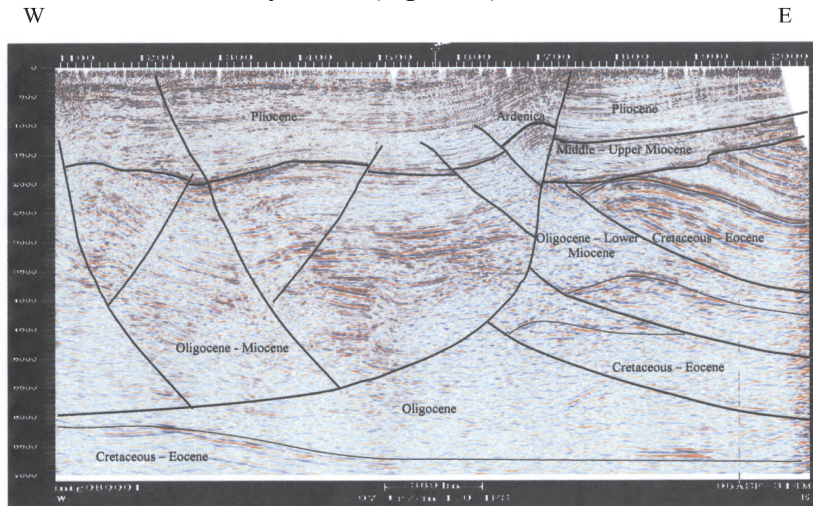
W

E

1100 1200 1300 1400 1500 1600 1700 1800 1900 2000

Pliocene

Ardenica

Pliocene

Middle – Upper Miocene

Oligocene – Lower Miocene

Cretaceous – Eocene

Oligocene – Miocene

Cretaceous – Eocene

Oligocene

Cretaceous – Eocene

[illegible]

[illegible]